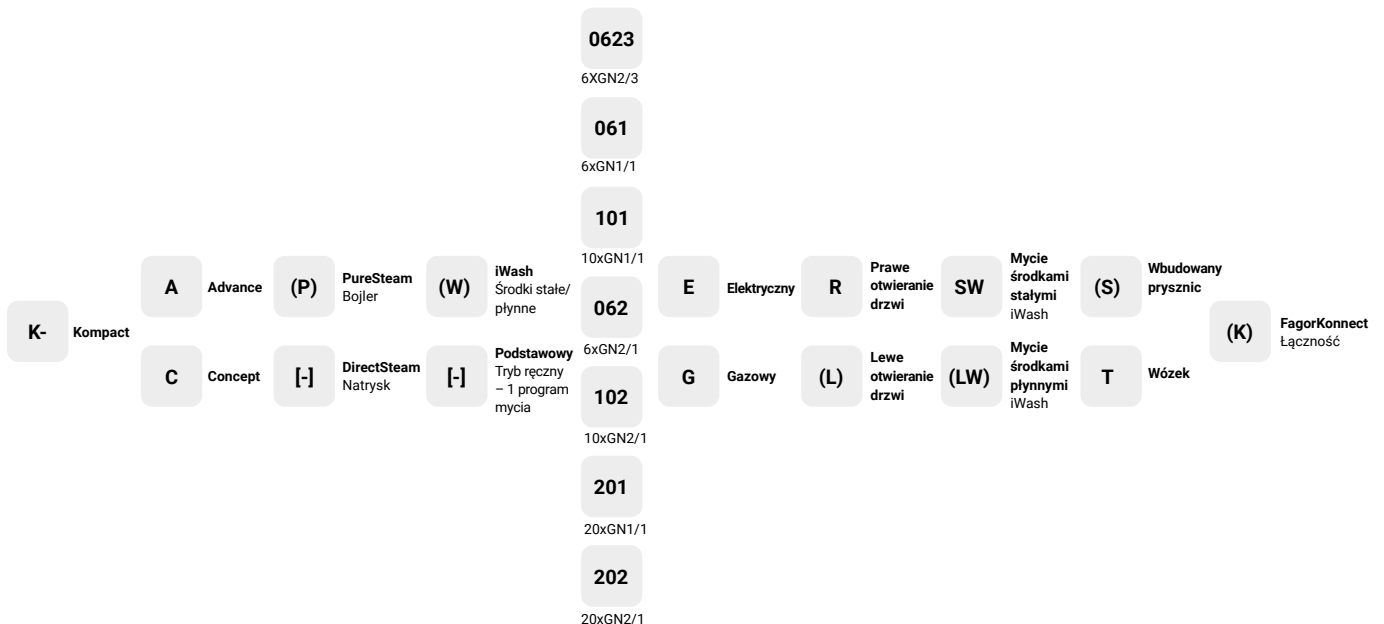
0623
6XGN2/3

061
6xGN1/1

101
10xGN1/1

062
6xGN2/1

102
10xGN2/1

201
20xGN1/1

202
20xGN2/1

K- Kompact

A Advance

C Concept

(P) PureSteam Bojler

[-] DirectSteam Natrysk

(W) iWash Środki stałe/ płynne

[-] Podstawowy Tryb ręczny – 1 program mycia

E Elektryczny

G Gazowy

R Prawe otwieranie drzwi

(L) Lewe otwieranie drzwi

SW Mycie środkami stałymi iWash

(LW) Mycie środkami płynnymi iWash

(S) Wbudowany prysznic

T Wózek

(K) FagorKonnect Łączność